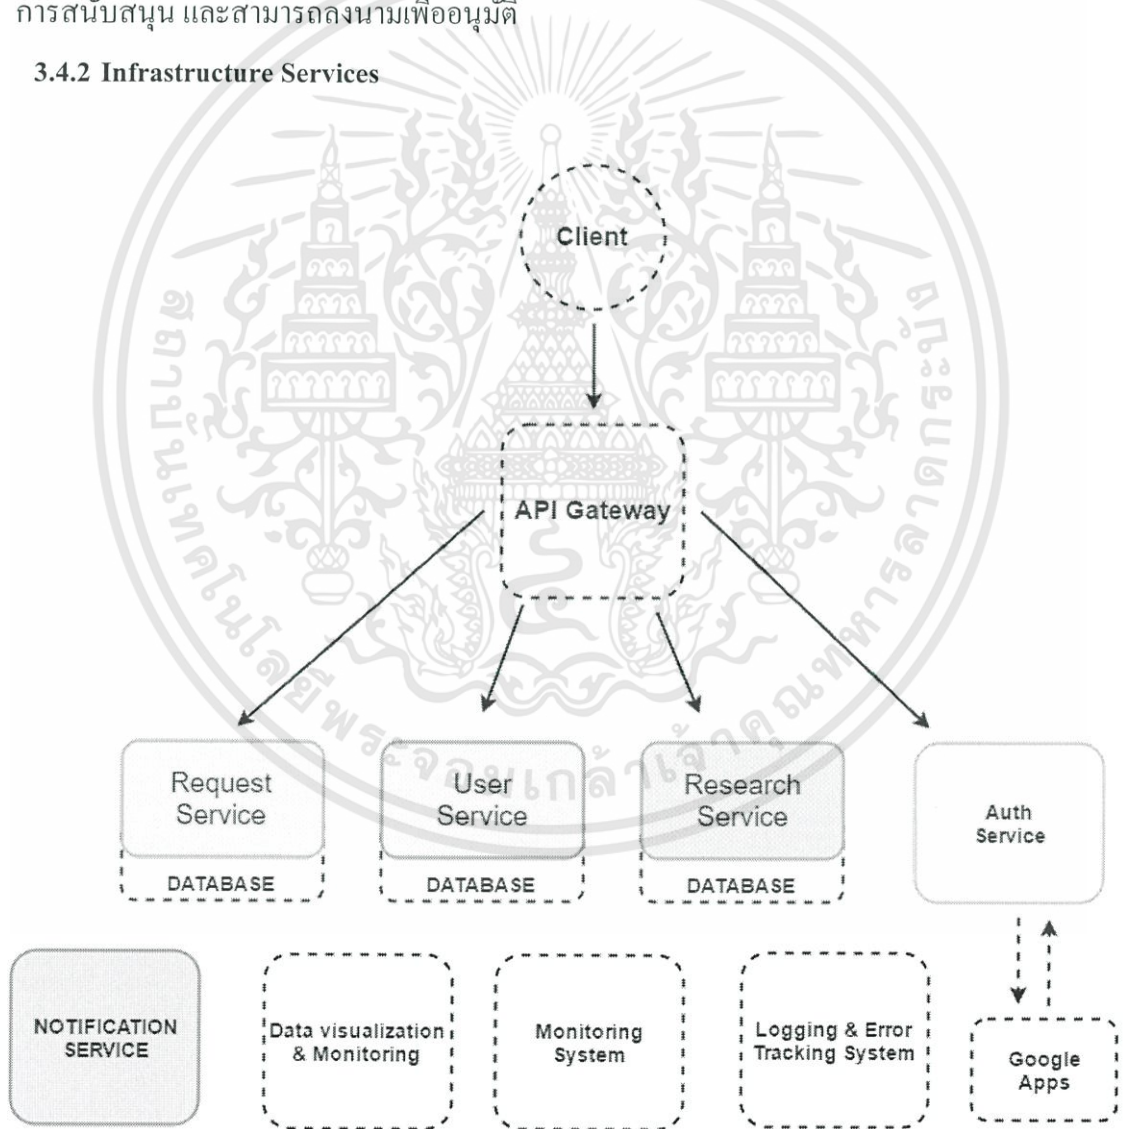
การสนับสนุน และสามารถลงนามเพื่ออนุมัติ

3.4.2 Infrastructure Services

Client

API Gateway

Request Service

DATABASE

User Service

DATABASE

Research Service

DATABASE

Auth Service

NOTIFICATION SERVICE

Data visualization & Monitoring

Monitoring System

Logging & Error Tracking System

Google Apps

สถาบันเทคโนโลยีพระจอมเกล้าเจ้าคุณทหารลาดกระบัง